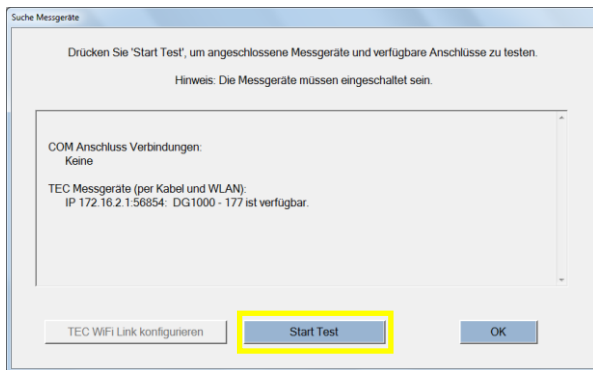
Suche Messgeräte

Drücken Sie 'Start Test', um angeschlossene Messgeräte und verfügbare Anschlüsse zu testen.

Hinweis: Die Messgeräte müssen eingeschaltet sein.

COM Anschluss Verbindungen:
Keine

TEC Messgeräte (per Kabel und WLAN):
IP 172.16.2.1:56854: DG1000 - 177 ist verfügbar.

TEC WiFi Link konfigurieren

Start Test

OK